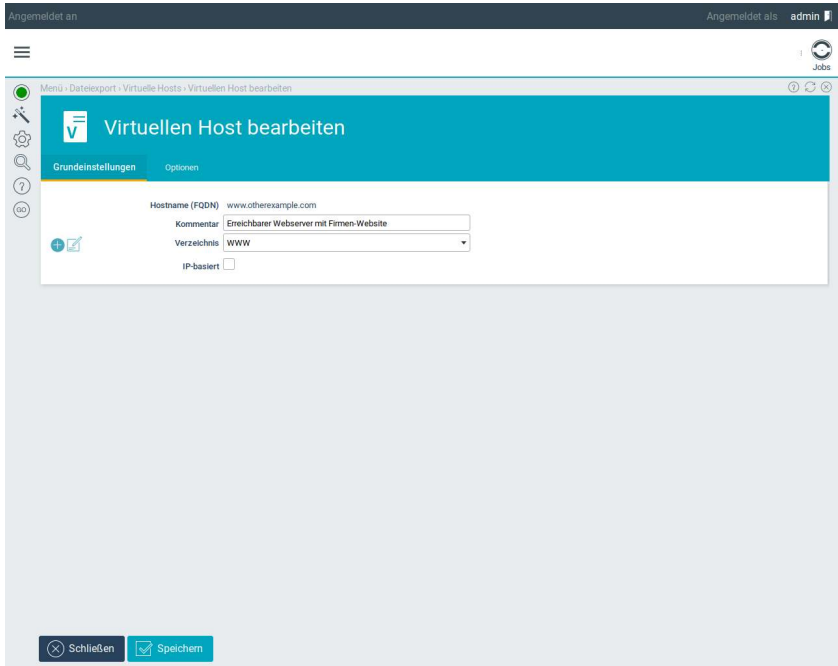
Angemeldet an

Angemeldet als admin

Jobs

Menü › Dateiexport › Virtuelle Hosts › Virtuellen Host bearbeiten

V

Virtuellen Host bearbeiten

Grundeinstellungen

Optionen

Hostname (FQDN) www.otherexample.com

Kommentar Erreichbarer Webserver mit Firmen-Website

Verzeichnis WWW

IP-basiert

GO

Schließen

Speichern